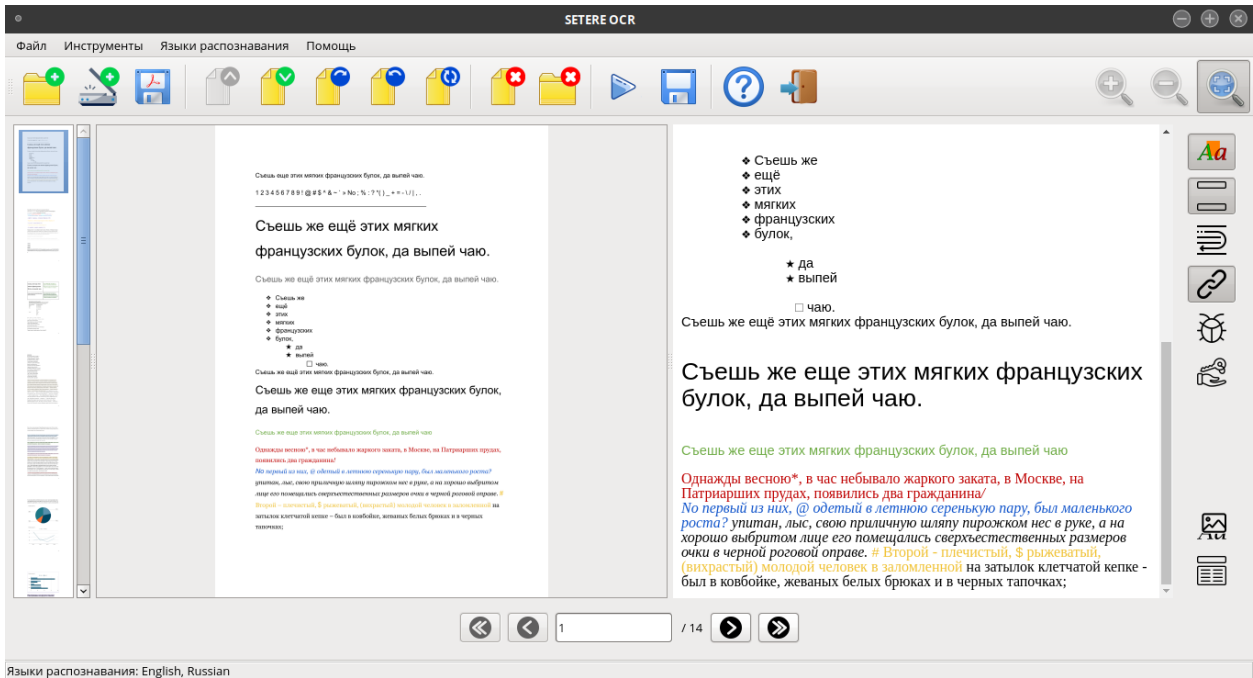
SETERE OCR

Файл Инструменты Языки распознавания Помощь

Съешь еще этих мягких французских булок, да выпей чаю.

1 2 3 4 5 6 7 8 9 ! @ # $ ^ & ~ ' » No ; % : ? * ( ) _ + = - \ / | , .

Съешь же ещё этих мягких французских булок, да выпей чаю.

Съешь же ещё этих мягких французских булок, да выпей чаю.

❖ Съешь же
❖ ещё
❖ этих
❖ мягких
❖ французских
❖ булок,
★ да
★ выпей
□ чаю.

Съешь же ещё этих мягких французских булок, да выпей чаю.

Съешь же еще этих мягких французских булок, да выпей чаю.

Съешь же еще этих мягких французских булок, да выпей чаю

Однажды весною*, в час небывало жаркого заката, в Москве, на Патриарших прудах, появились два гражданина/
No первый из них, @ одетый в летнюю серенькую пару, был маленького роста? упитан, лыс, свою приличную шляпу пирожком нес в руке, а на хорошо выбритом лице его помещались сверхъестественных размеров очки в черной роговой оправе. # Второй - плечистый, $ рыжеватый, (вихрастый) молодой человек в заломленной на затылок клетчатой кепке - был в ковбойке, жеваных белых брюках и в черных тапочках;

1 / 14

Языки распознавания: English, Russian